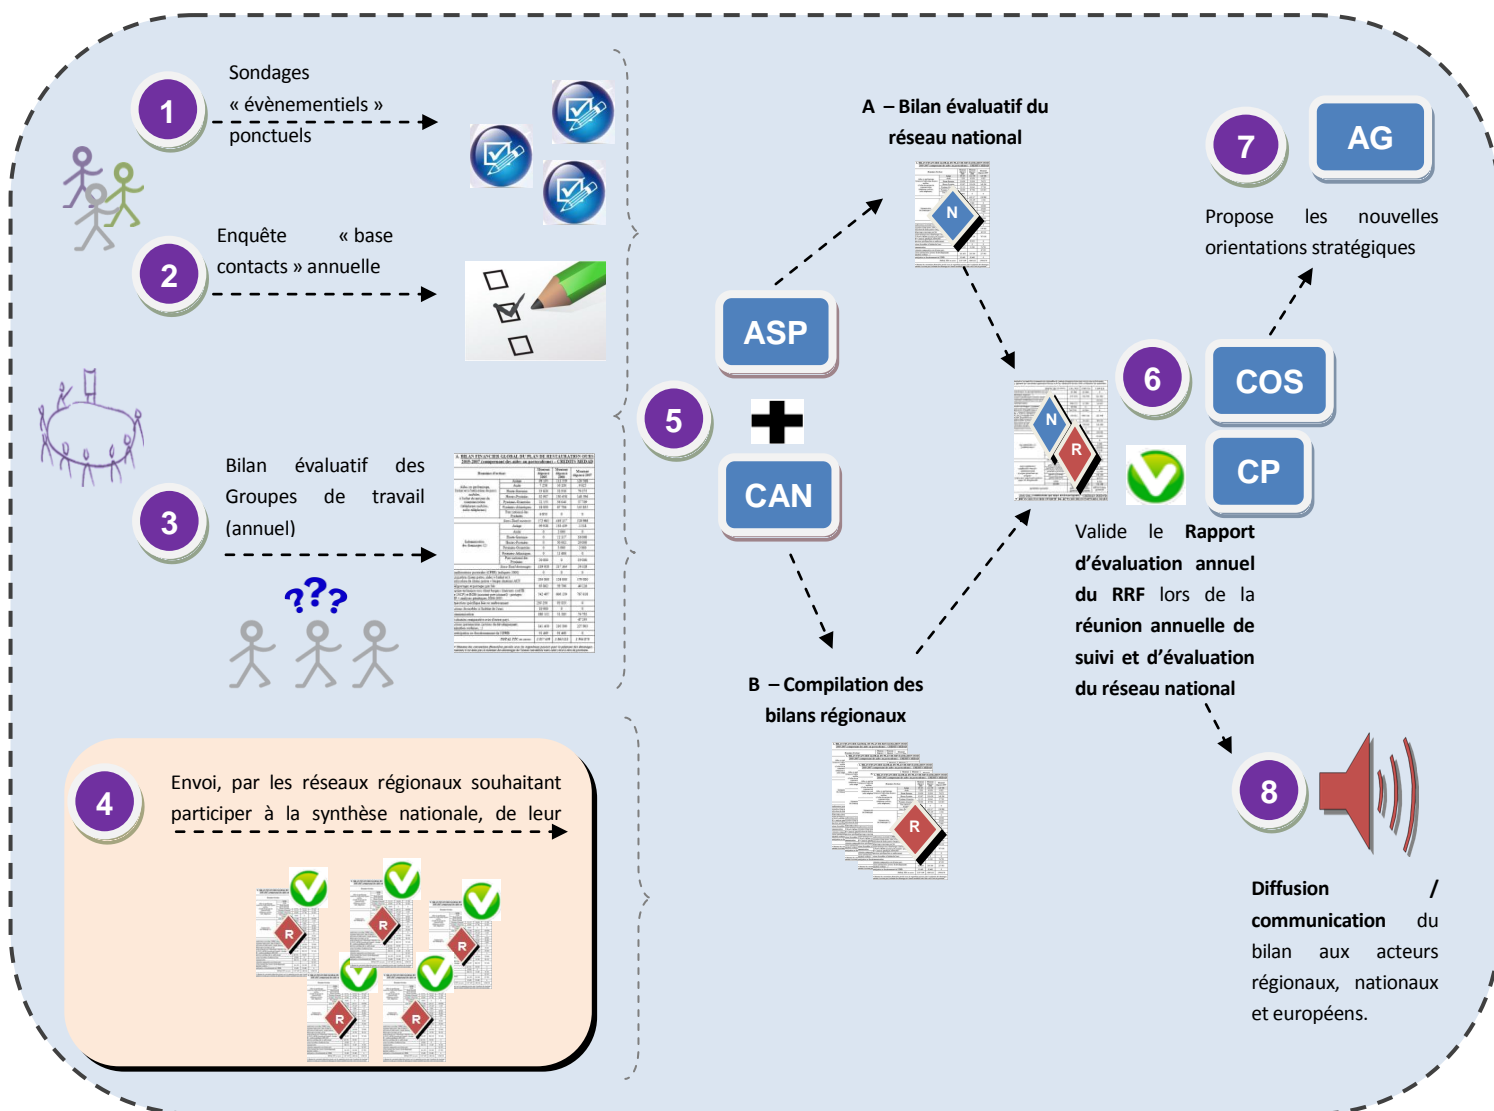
1

Sondages « évènementiels » ponctuels

2

Enquête « base contacts » annuelle

3

Bilan évaluatif des Groupes de travail (annuel)

??

4

Envoi, par les réseaux régionaux souhaitant participer à la synthèse nationale, de leur

R R R R R

5

ASP

CAN

A – Bilan évaluatif du réseau national

N

B – Compilation des bilans régionaux

R

N R

6

COS

CP

Valide le Rapport d'évaluation annuel du RRF lors de la réunion annuelle de suivi et d'évaluation du réseau national

7

AG

Propose les nouvelles orientations stratégiques

8

Diffusion / communication du bilan aux acteurs régionaux, nationaux et européens.